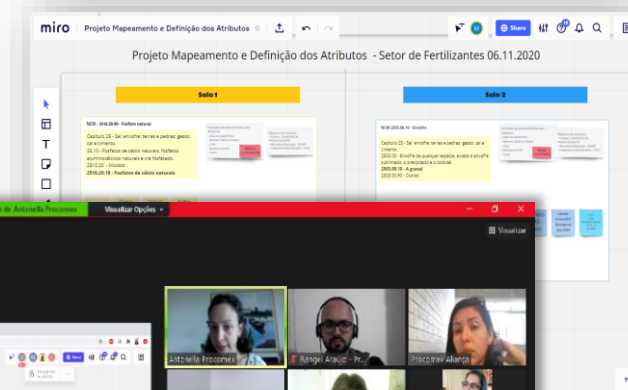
miro Projeto Mapeamento e Definição dos Atributos

Share

Projeto Mapeamento e Definição dos Atributos - Setor de Fertilizantes 06.11.2020

Solo 1

Solo 2

NCM - 2510.20.00 - Fosfato natural

Capítulo 25 - Sal; enxofre; terras e pedras; gesso, cal e cimento.

25.10 - Fosfatos de cálcio naturais, fosfatos aluminocálcicos naturais e cré fosfatado.

2510.20 - Moídos

2510.20.10 - Fosfatos de cálcio naturais

NCM 2503.00.10 - Enxofre

Capítulo 25 - Sal; enxofre; terras e pedras; gesso, cal e cimento.

2503.00 - Enxofre de qualquer espécie, exceto o enxofre sublimado, o precipitado e o coloidal.

2503.00.10 - A granel

2503.00.90 - Outros

de: Antonella Procomex Visualizar Opções

Visualizar

Antonella Procomex

Rangel Araújo - Pr...

Procomex Aliança